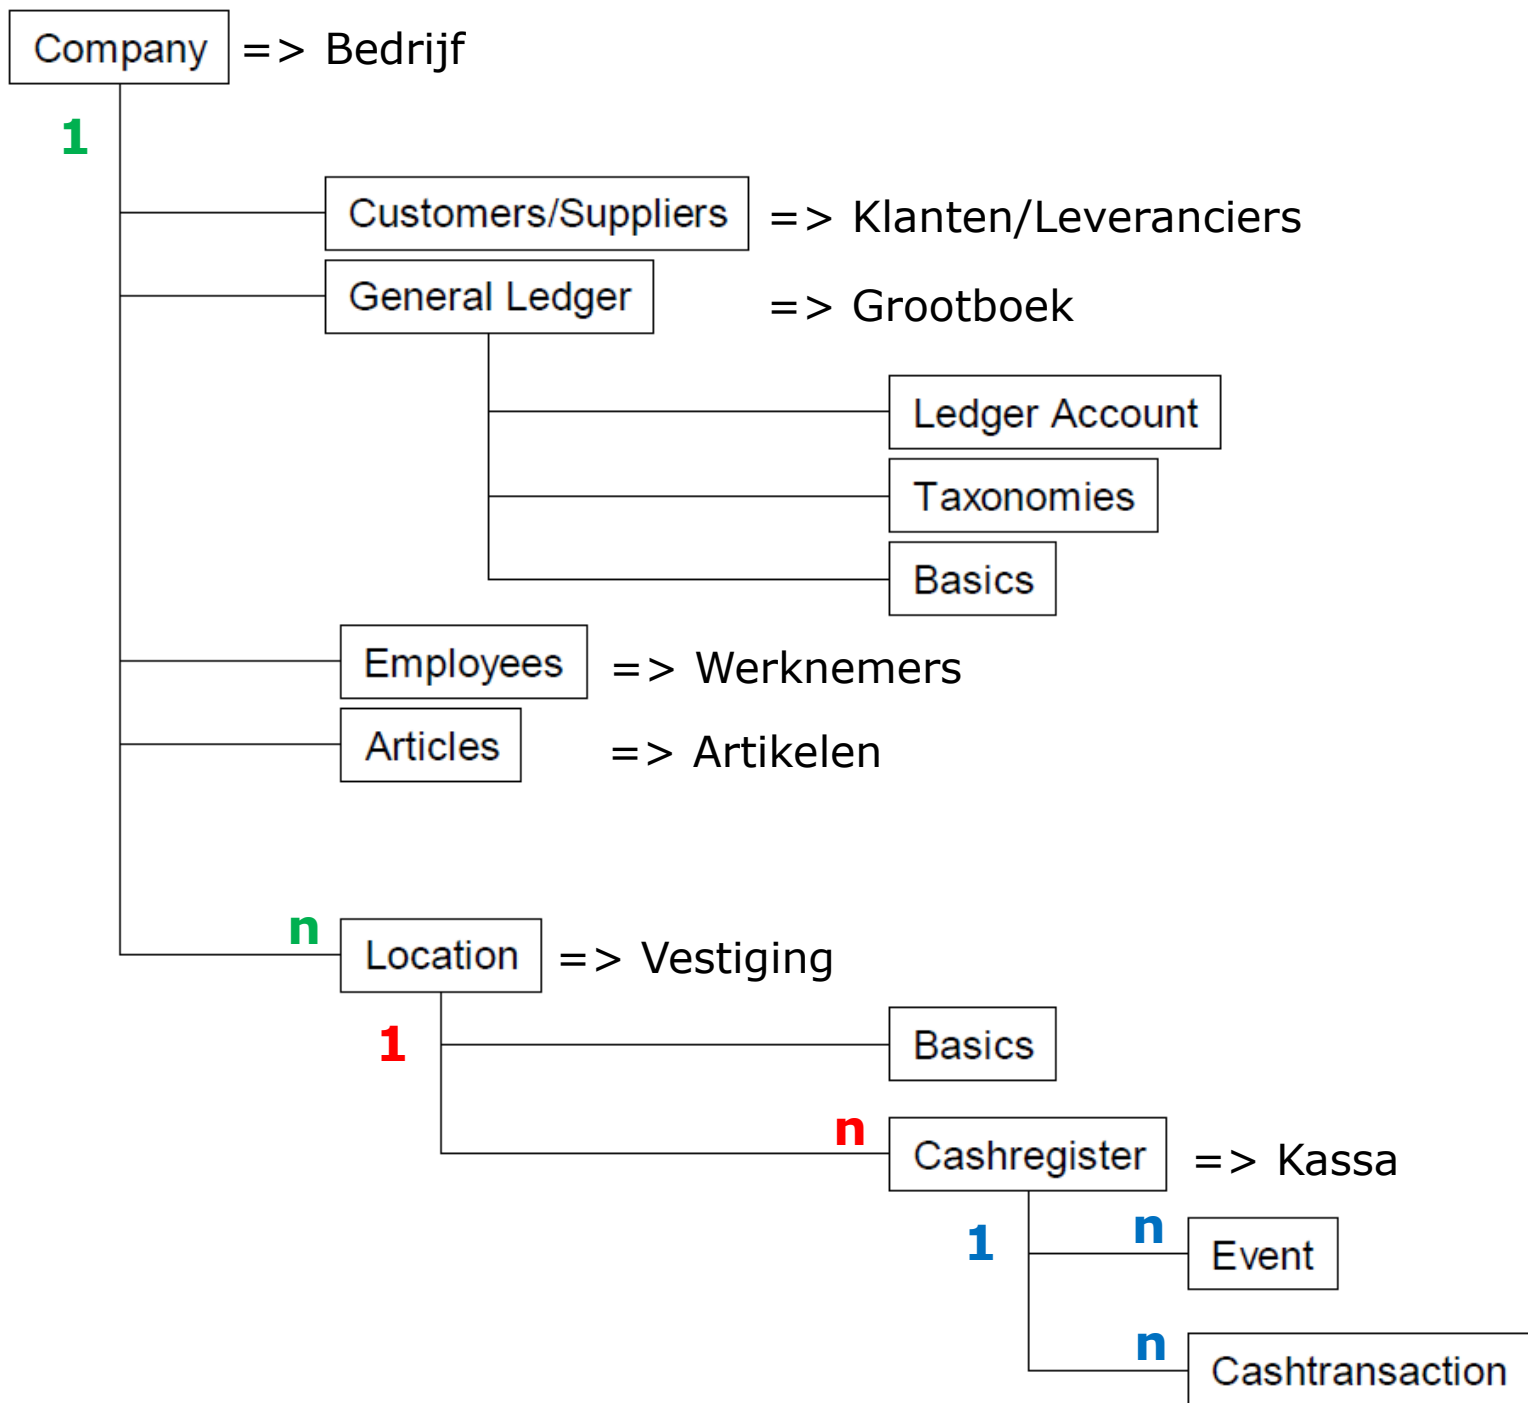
Company => Bedrijf

1

Customers/Suppliers => Klanten/Leveranciers

General Ledger => Grootboek

Ledger Account

Taxonomies

Basics

Employees => Werknemers

Articles => Artikelen

n

Location => Vestiging

1

Basics

n

Cashregister => Kassa

1

n

Event

n

Cashtransaction